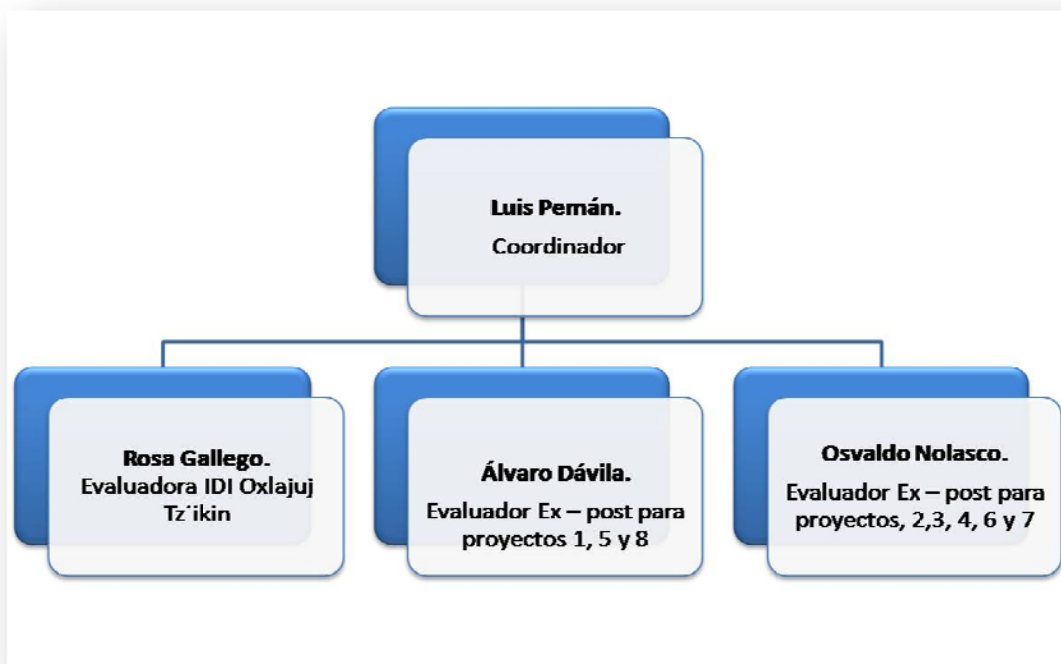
**Luis Pemán.**
Coordinador

**Rosa Gallego.**
Evaluadora IDI Oxlajuj Tz´ikin

**Álvaro Dávila.**
Evaluador Ex – post para proyectos 1, 5 y 8

**Osvaldo Nolasco.**
Evaluador Ex – post para proyectos, 2,3, 4, 6 y 7